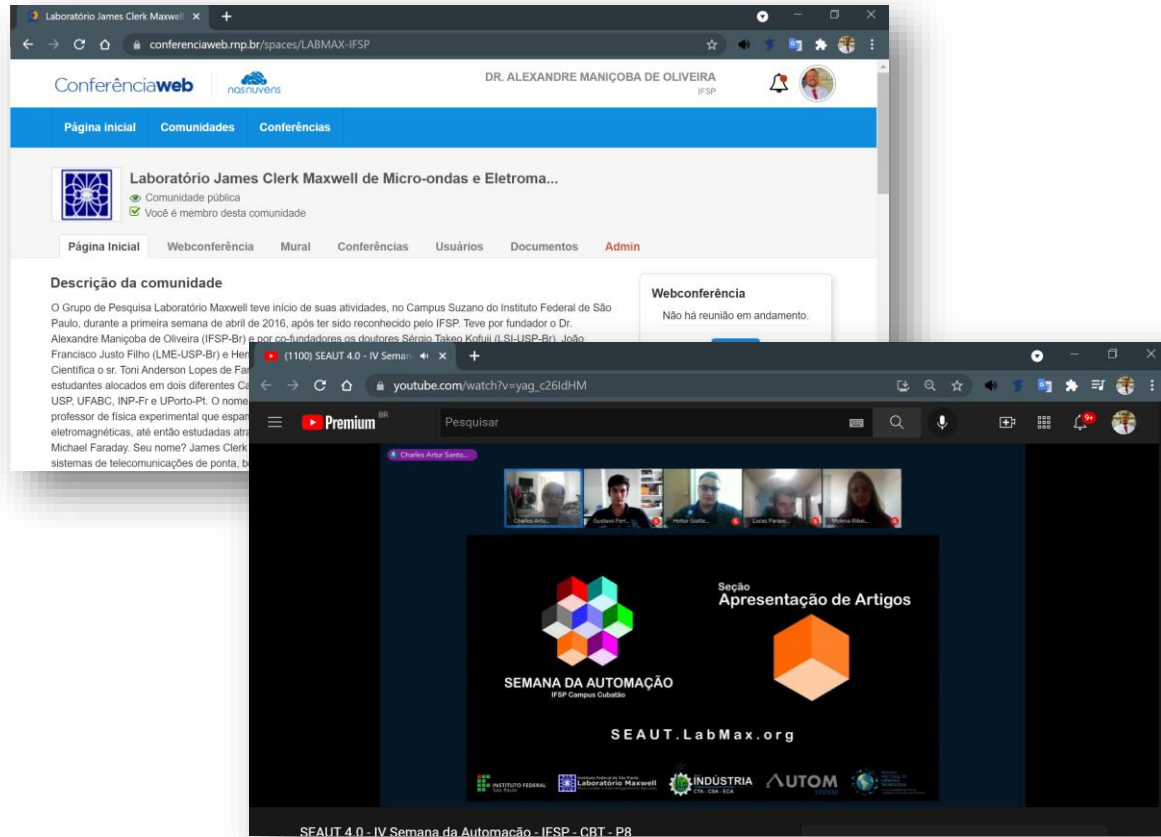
Laboratório James Clerk Maxwell ×

conferenciaweb.rnp.br/spaces/LABMAX-IFSP

Conferênciaweb nasnuvens

DR. ALEXANDRE MANIÇOBA DE OLIVEIRA
IFSP

Página inicial Comunidades Conferências

Laboratório James Clerk Maxwell de Micro-ondas e Eletroma...
Comunidade pública
Você é membro desta comunidade

Página Inicial Webconferência Mural Conferências Usuários Documentos Admin

Descrição da comunidade

O Grupo de Pesquisa Laboratório Maxwell teve início de suas atividades, no Campus Suzano do Instituto Federal de São Paulo, durante a primeira semana de abril de 2016, após ter sido reconhecido pelo IFSP. Teve por fundador o Dr. Alexandre Maniçoba de Oliveira (IFSP-Br) e por co-fundadores os doutores Sérgio Takeo Kofuji (LSI-USP-Br), João Francisco Justo Filho (LME-USP-Br) e Her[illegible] Científica o sr. Toni Anderson Lopes de Fa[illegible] estudantes alocados em dois diferentes Ca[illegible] USP, UFABC, INP-Fr e UPorto-Pt. O nome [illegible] professor de física experimental que espan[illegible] eletromagnéticas, até então estudadas atra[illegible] Michael Faraday. Seu nome? James Clerk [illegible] sistemas de telecomunicações de ponta, b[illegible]

Webconferência
Não há reunião em andamento.

(1100) SEAUT 4.0 - IV Seman ×

youtube.com/watch?v=yag_c26ldHM

Premium BR

Pesquisar

Charles Artur Santo...

Charles Artu... Gustavo Ferr... Heitor Gaite... Lucas Paravi... Mylena Ribei...

Seção
Apresentação de Artigos

SEMANA DA AUTOMAÇÃO
IFSP Campus Cubatão

SEAUT.LabMax.org

INSTITUTO FEDERAL São Paulo Laboratório Maxwell INDÚSTRIA CTA · CSA · ECA AUTOM

SEAUT 4.0 - IV Semana da Automação - IFSP - CBT - P8